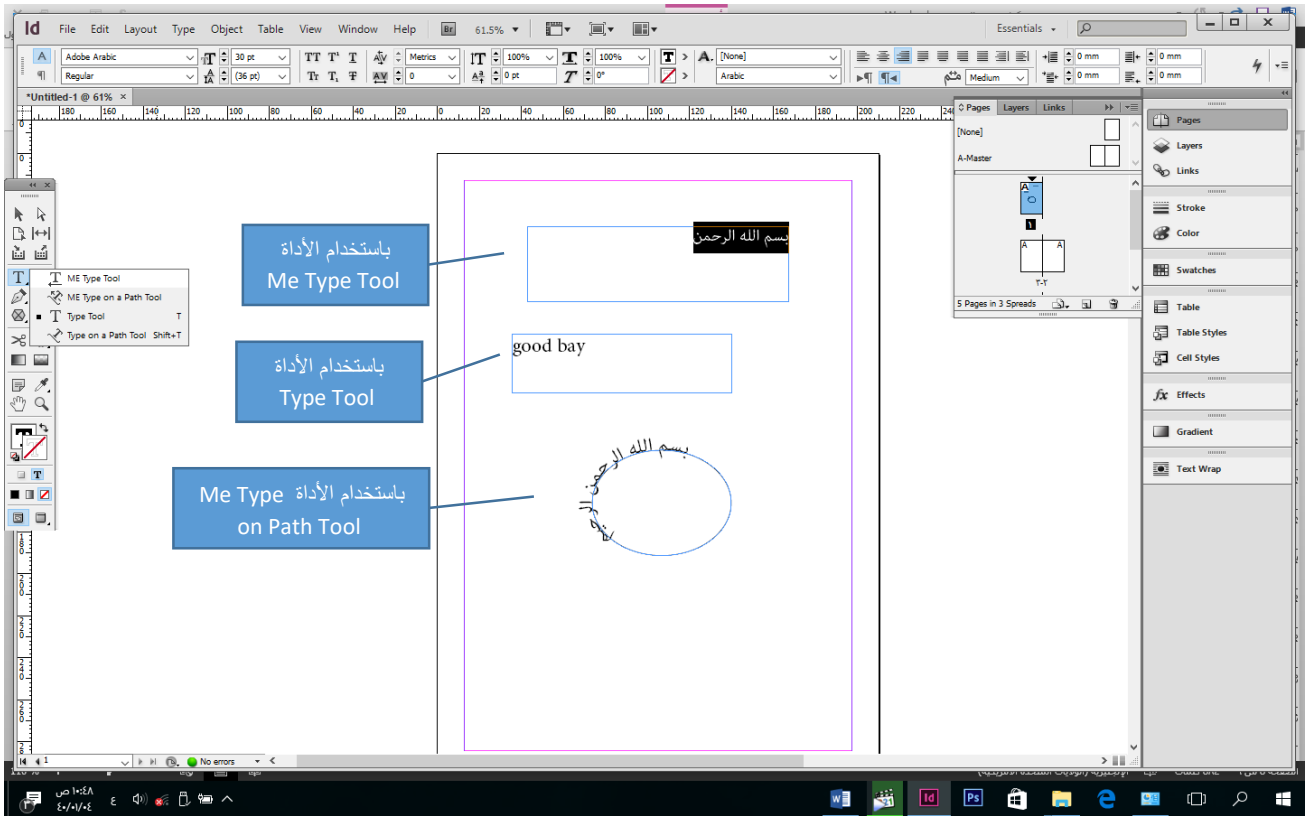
Id File Edit Layout Type Object Table View Window Help Br 61.5% Essentials

Adobe Arabic 30 pt Metrics 100% 100% [None] 0 mm 0 mm
Regular (36 pt) 0 0 pt 0° Arabic Medium 0 mm 0 mm

*Untitled-1 @ 61%

ME Type Tool
ME Type on a Path Tool
Type Tool T
Type on a Path Tool Shift+T

باستخدام الأداة
Me Type Tool

بسم الله الرحمن

باستخدام الأداة
Type Tool

good bay

باستخدام الأداة Me Type
on Path Tool

بسم الله الرحمن الرحيم

Pages Layers Links
[None]
A-Master
١
٢-٣
5 Pages in 3 Spreads

Pages
Layers
Links
Stroke
Color
Swatches
Table
Table Styles
Cell Styles
Effects
Gradient
Text Wrap

1 No errors

١٠:٤٨ ص
٢٠/٠١/٠٤